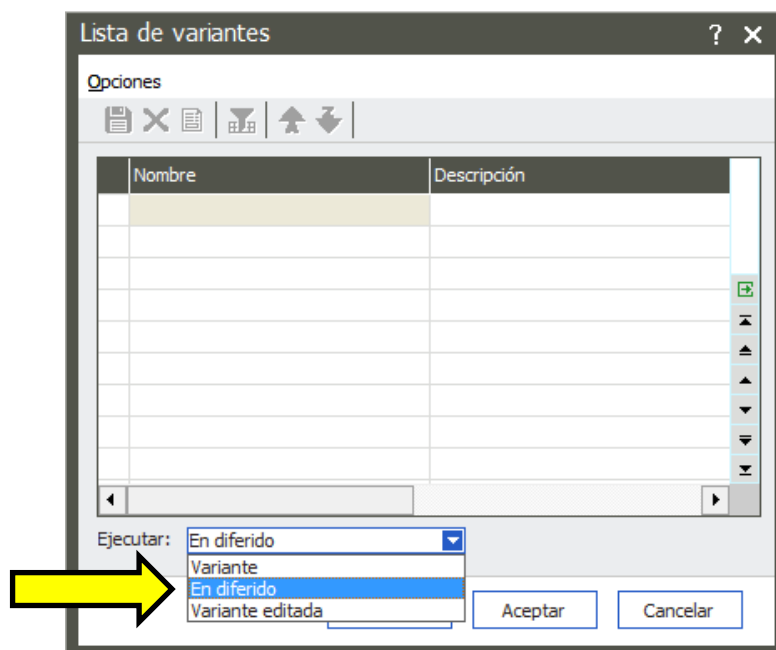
Lista de variantes ? ✕

Opciones

| Nombre | Descripción |
|---|---|
| | |
| | |
| | |
| | |
| | |
| | |
| | |
| | |
| | |

Ejecutar: En diferido

Variante
En diferido
Variante editada

Aceptar Cancelar